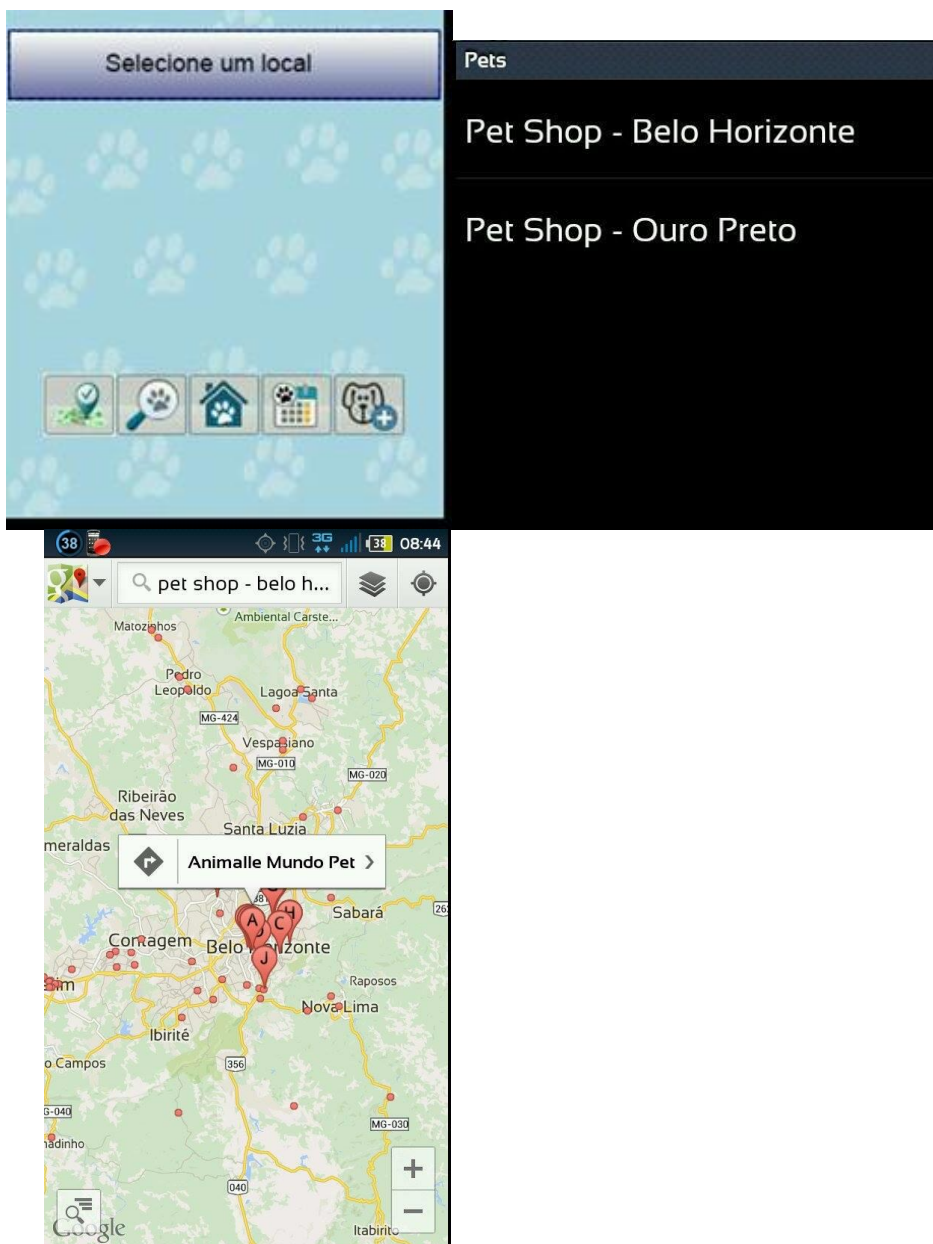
Selecione um local

Pets

Pet Shop - Belo Horizonte

Pet Shop - Ouro Preto

38

3G

38 08:44

pet shop - belo h...

Matozinhos

Ambiental Carste...

Pedro Leopoldo

Lagoa Santa

MG-424

Vespasiano

MG-010

MG-020

Ribeirão das Neves

Santa Luzia

meraldas

Animalle Mundo Pet >

Sabará

Contagem

Belo Horizonte

A

C

H

J

Raposos

Nova Lima

Ibirité

o Campos

356

G-040

MG-030

adinho

040

Itabirito

Google

+

−